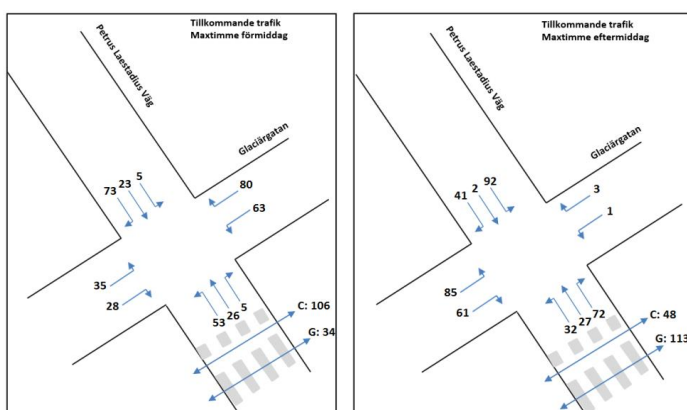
Tillkommande trafik
Maxtimme förmiddag

Petrus Laestadius Väg

Glaciärgatan

73
23
5
80
63
35
28
53
26
5
C: 106
G: 34

Tillkommande trafik
Maxtimme eftermiddag

Petrus Laestadius Väg

Glaciärgatan

41
2
92
3
1
85
61
32
27
72
C: 48
G: 113